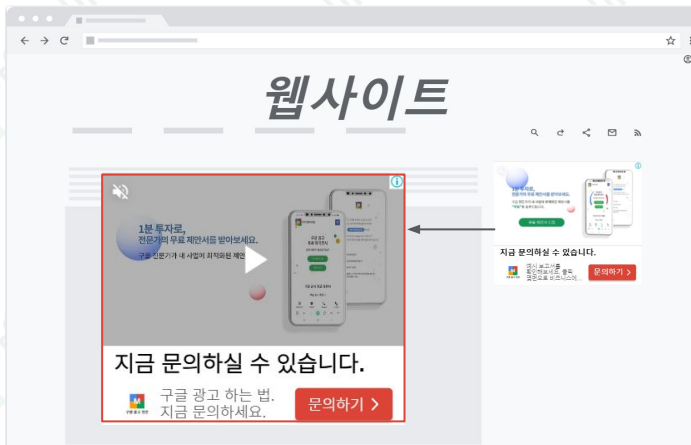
웹사이트

1분 투자로,
전문가의 무료 제안서를 받아보세요.
구글 전문가가 내 사업에 최적화된 제안

지금 문의하실 수 있습니다.

구글 광고 하는 법.
지금 문의하세요.

문의하기 >

1분 투자로,
전문가의 무료 제안서를 받아보세요.

지금 문의하실 수 있습니다.

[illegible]

문의하기 >